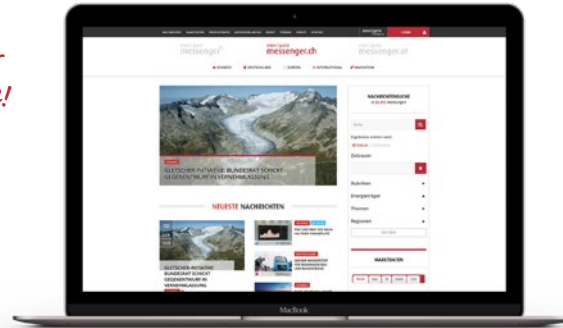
messenger.ch

NEUESTE NACHRICHTEN

GLETSCHER-INITIATIVE: BUNDESRAT SCHICKT GEGENENTWURF IN VERNEHMLASSUNG

GLETSCHER-INITIATIVE: BUNDESRAT SCHICKT GEGENENTWURF IN VERNEHMLASSUNG

NACHRICHTENSUCHE

Rubriken

Energieträger

Themen

Regionen

MARKTDATEN

MacBook